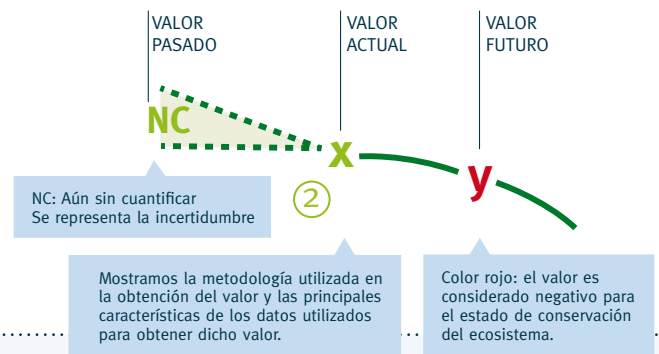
VALOR PASADO

VALOR ACTUAL

VALOR FUTURO

NC

x

y

NC: Aún sin cuantificar
Se representa la incertidumbre

②

Mostramos la metodología utilizada en la obtención del valor y las principales características de los datos utilizados para obtener dicho valor.

Color rojo: el valor es considerado negativo para el estado de conservación del ecosistema.